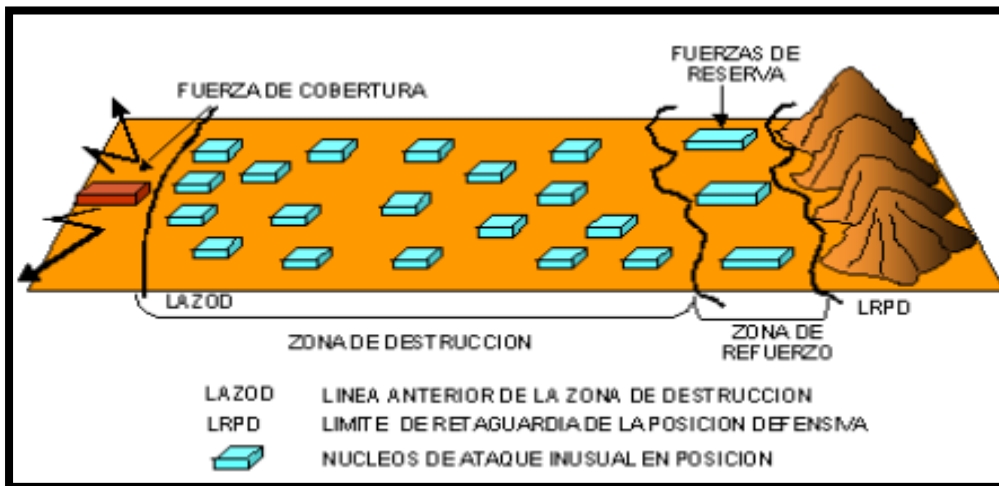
FUERZA DE COBERTURA

FUERZAS DE RESERVA

LAZOD

LRPD

ZONA DE DESTRUCCION

ZONA DE REFUERZO

LAZOD LINEA ANTERIOR DE LA ZONA DE DESTRUCCION

LRPD LIMITE DE RETAGUARDIA DE LA POSICION DEFENSIVA

NUCLEOS DE ATAQUE INUSUAL EN POSICION